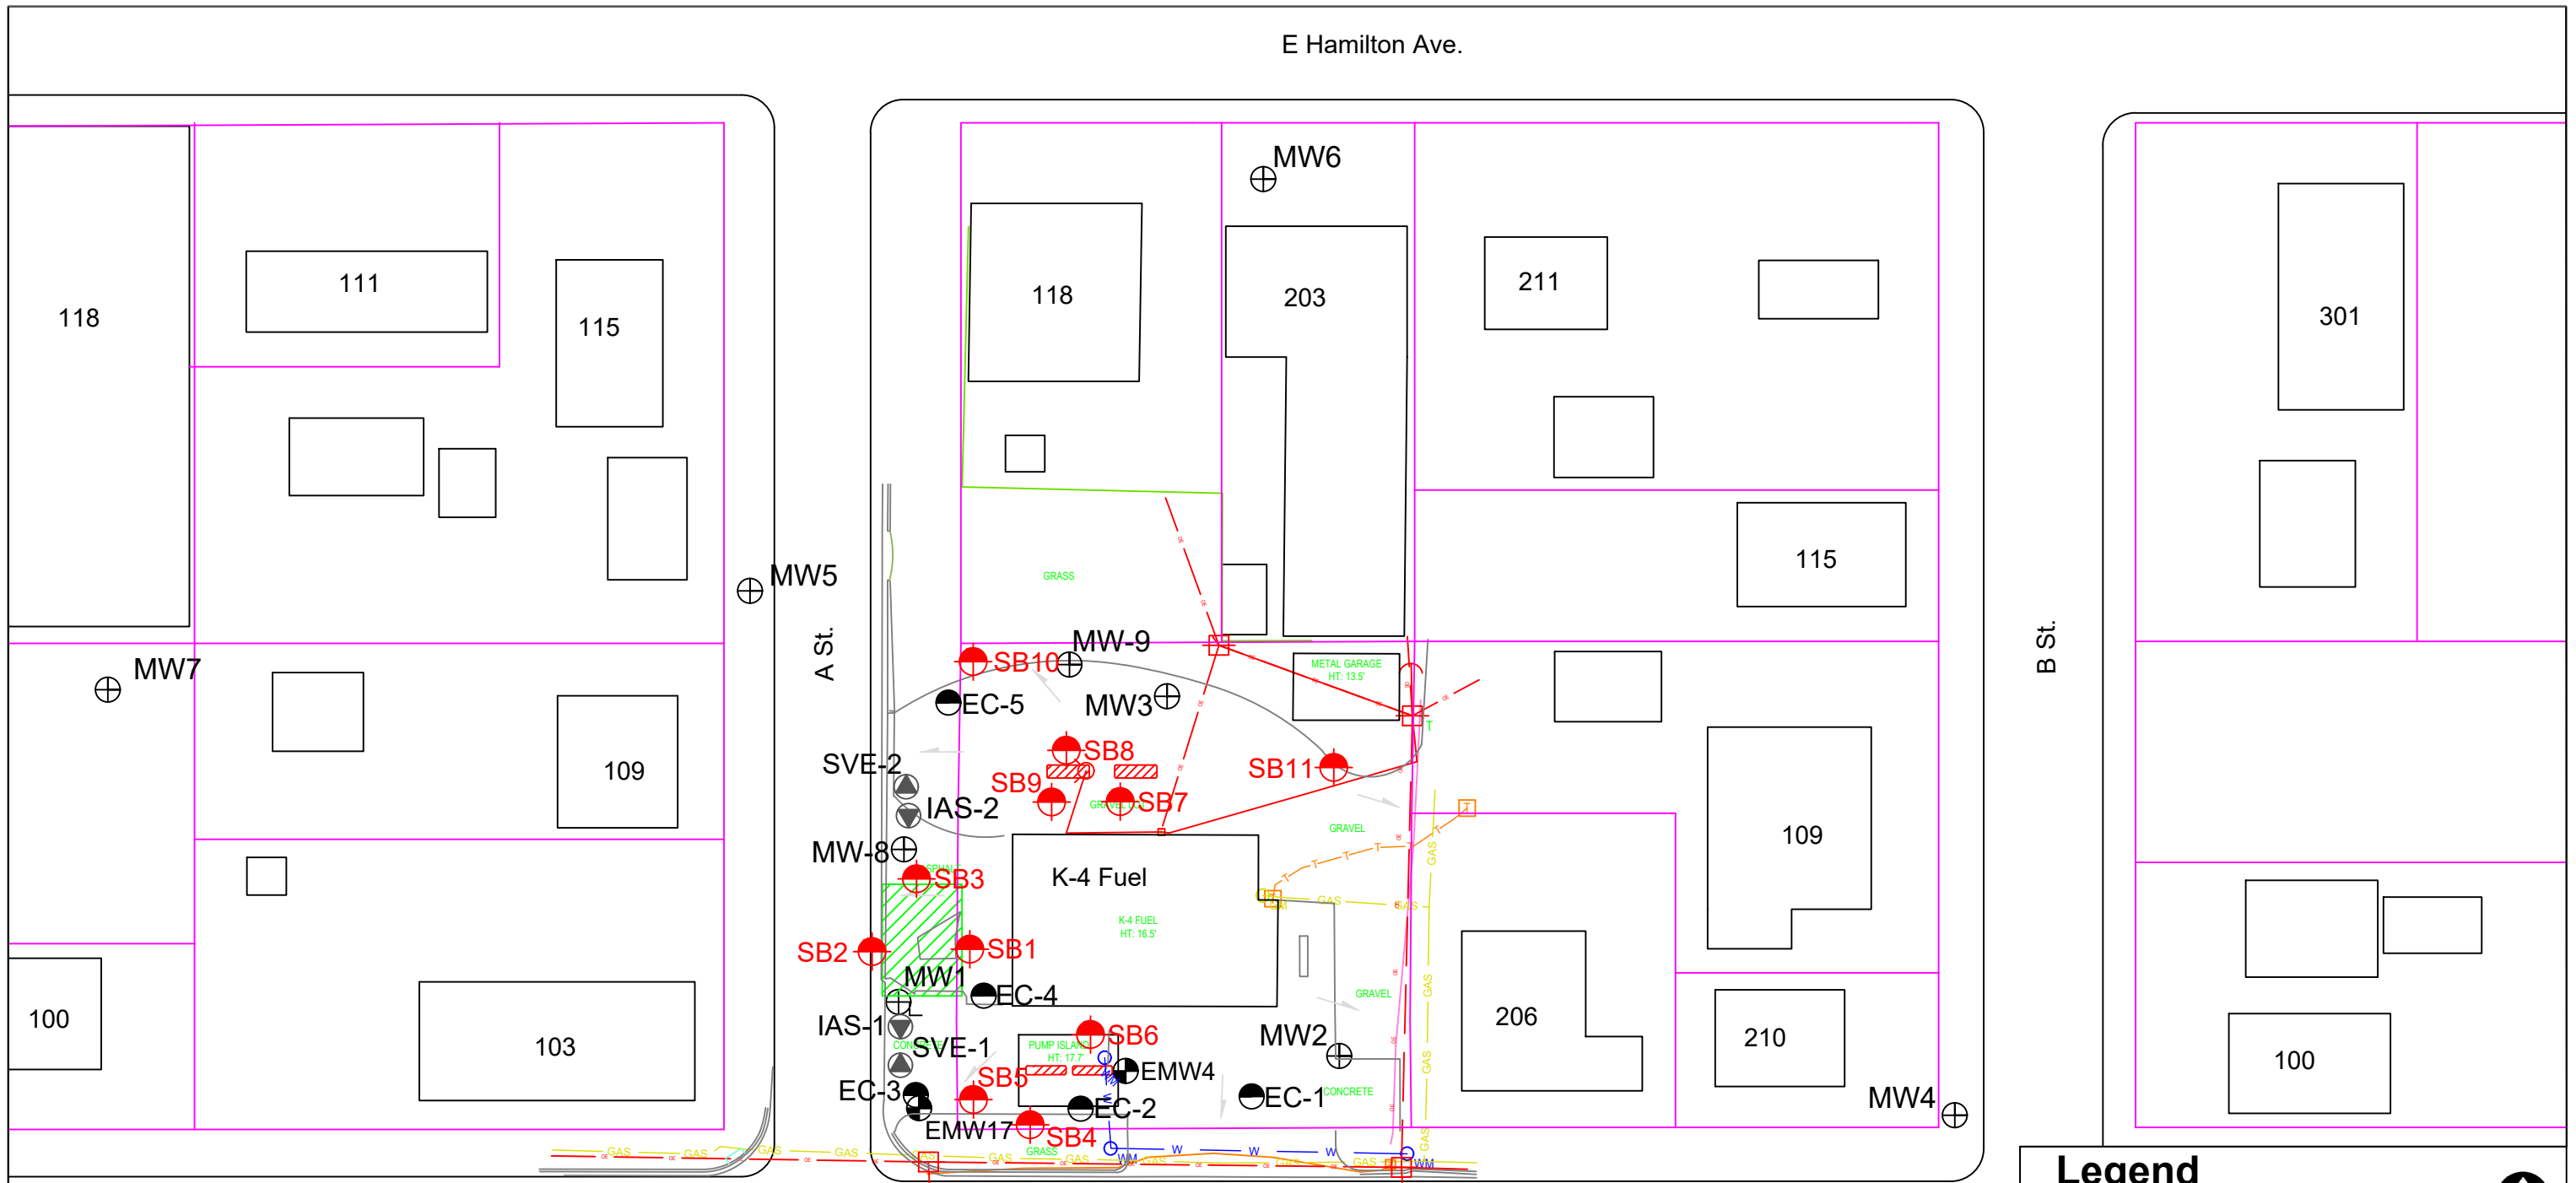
E Hamilton Ave.

118
111
115
MW5
MW7
109
100
103

A St.

118
203
211
MW6
GRASS
115
MW-9
SB10
METAL GARAGE HT: 13.5'
EC-5
MW3
SVE-2
SB8
SB9
SB11
IAS-2
SB7
GRAVEL
MW-8
SB3
K-4 Fuel
K-4 FUEL HT: 16.5'
109
SB2
SB1
MW1
EC-4
GRAVEL
IAS-1
SB6
MW2
206
210
SVE-1
PUMP ISLAND HT: 17.7'
EMW4
SB5
EC-3
EC-1
CONCRETE
EC-2
MW4
EMW17
SB4
GRASS
GAS
W
WM

B St.

301
100

Legend